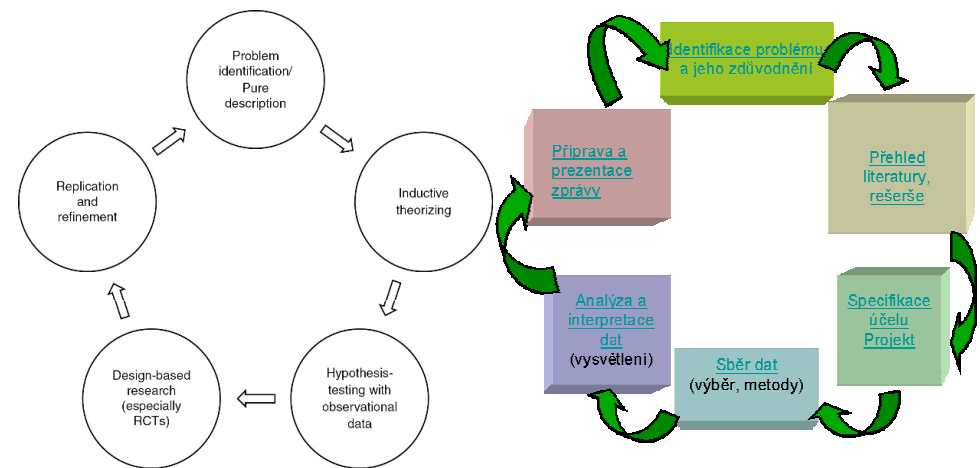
Problem identification/ Pure description

Inductive theorizing

Hypothesis-testing with observational data

Design-based research (especially RCTs)

Replication and refinement

Identifikace problému a jeho zdůvodnění

Přehled literatury, rešerše

Specifikace účelu Projekt

Sběr dat (výběr, metody)

Analýza a interpretace dat (vysvětlení)

Příprava a prezentace zprávy